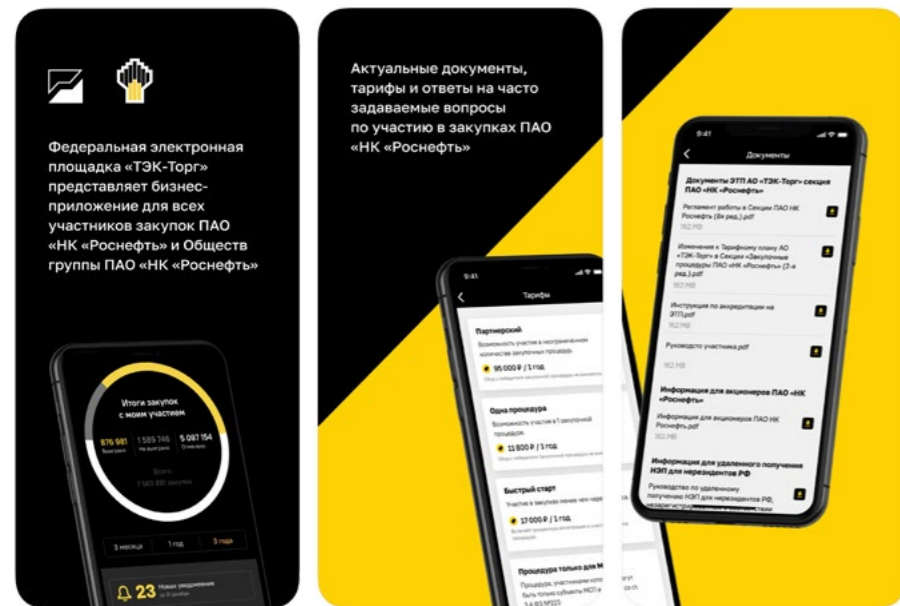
Федеральная электронная площадка «ТЭК-Торг» представляет бизнес-приложение для всех участников закупок ПАО «НК «Роснефть» и Обществ группы ПАО «НК «Роснефть»

Итоги закупок с моим участием

876 981
Выиграно

1 589 746
На выигрыш

5 087 154
Отменено

Всего
7 583 881 закупок

3 месяца

1 год

3 года

23
Новых уведомлений
за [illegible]

Актуальные документы, тарифы и ответы на часто задаваемые вопросы по участию в закупках ПАО «НК «Роснефть»

9:41

Тарифы

Партнерский
Возможность участия в неограниченном количестве закупочных процедур
95 000 ₽ / 1 год

Одна процедура
Возможность участия в 1 закупочной процедуре
11 800 ₽ / 1 год

Быстрый старт
Участие в закупках менее чем через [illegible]
17 000 ₽ / 1 год

Процедура только для М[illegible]
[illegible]

9:41

Документы

Документы ЭТП АО «ТЭК-Торг» секция ПАО «НК «Роснефть»

Регламент работы в Секции ПАО НК Роснефть (8я ред.).pdf
162 МБ

Изменения к Тарифному плану АО «ТЭК-Торг» в Секции «Закупочные процедуры ПАО «НК «Роснефть» (2-я ред.).pdf
162 МБ

Инструкция по аккредитации на ЭТП.pdf
162 МБ

Руководство участника.pdf

Информация для акционеров ПАО «НК «Роснефть»

Информация для акционеров ПАО НК Роснефть.pdf
162 МБ

Информация для удаленного получения НЭП для нерезидентов РФ

Руководство по удаленному получению НЭП для нерезидентов РФ, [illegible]